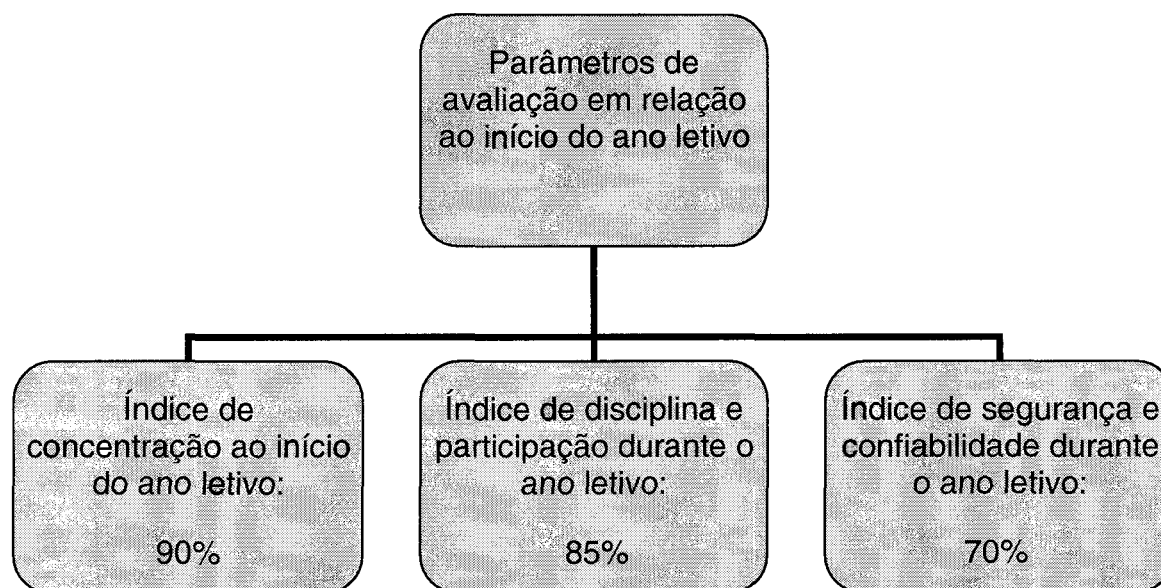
Parâmetros de avaliação em relação ao início do ano letivo

Índice de concentração ao início do ano letivo:

90%

Índice de disciplina e participação durante o ano letivo:

85%

Índice de segurança e confiabilidade durante o ano letivo:

70%